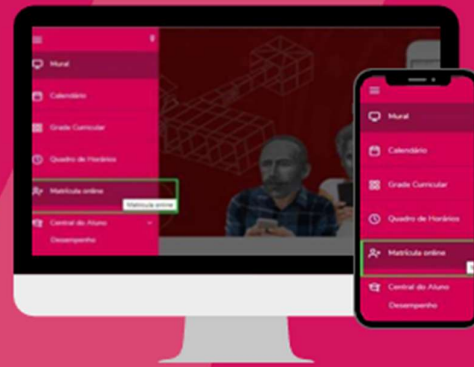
Mural
Calendário
Grade Curricular
Quadro de Horários
Matrícula online
Matrícula online
Central do Aluno
Desempenho

Mural
Calendário
Grade Curricular
Quadro de Horários
Matrícula online
Central do Aluno
Desempenho